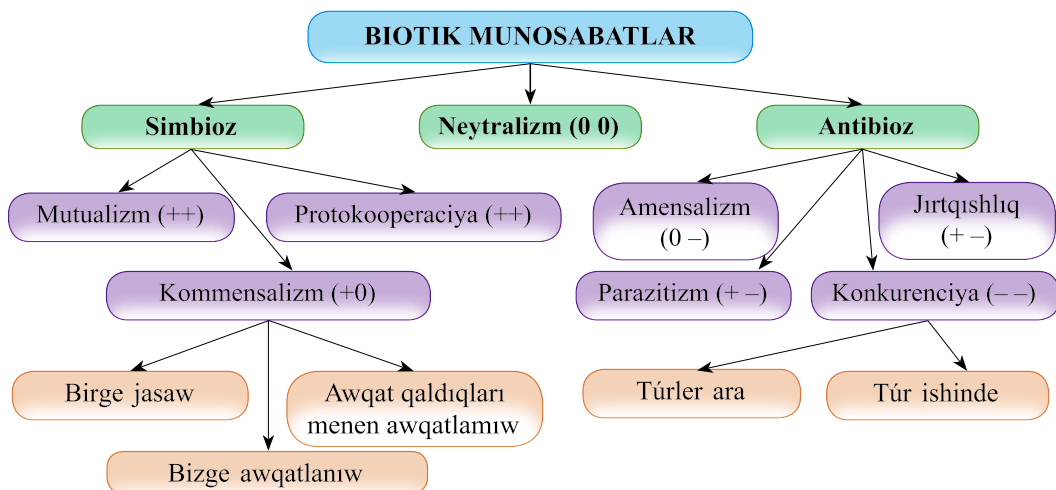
BIOTIK MUNOSABATLAR

Simbioz

Neytralizm (0 0)

Antibioz

Mutualizm (++)

Protokooperaciya (++)

Kommensalizm (+0)

Amensalizm (0 –)

Jırtqıshlıq (+ –)

Parazitizm (+ –)

Konkurenciya (– –)

Birge jasaw

Awqat qaldıqları menen awqatlamıw

Bizge awqatlanıw

Túrler ara

Túr ishinde